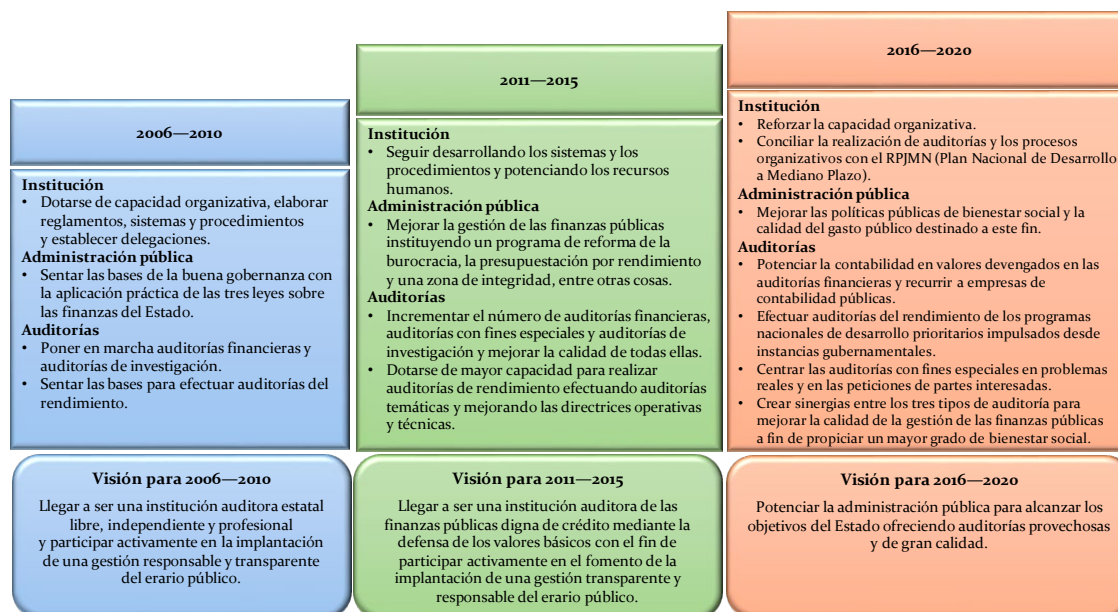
2006—2010

Institución
• Dotarse de capacidad organizativa, elaborar reglamentos, sistemas y procedimientos y establecer delegaciones.
Administración pública
• Sentar las bases de la buena gobernanza con la aplicación práctica de las tres leyes sobre las finanzas del Estado.
Auditorías
• Poner en marcha auditorías financieras y auditorías de investigación.
• Sentar las bases para efectuar auditorías del rendimiento.

Visión para 2006—2010

Llegar a ser una institución auditora estatal libre, independiente y profesional y participar activamente en la implantación de una gestión responsable y transparente del erario público.

2011—2015

Institución
• Seguir desarrollando los sistemas y los procedimientos y potenciando los recursos humanos.
Administración pública
• Mejorar la gestión de las finanzas públicas instituyendo un programa de reforma de la burocracia, la presupuestación por rendimiento y una zona de integridad, entre otras cosas.
Auditorías
• Incrementar el número de auditorías financieras, auditorías con fines especiales y auditorías de investigación y mejorar la calidad de todas ellas.
• Dotarse de mayor capacidad para realizar auditorías de rendimiento efectuando auditorías temáticas y mejorando las directrices operativas y técnicas.

Visión para 2011—2015

Llegar a ser una institución auditora de las finanzas públicas digna de crédito mediante la defensa de los valores básicos con el fin de participar activamente en el fomento de la implantación de una gestión transparente y responsable del erario público.

2016—2020

Institución
• Reforzar la capacidad organizativa.
• Conciliar la realización de auditorías y los procesos organizativos con el RPJMN (Plan Nacional de Desarrollo a Mediano Plazo).
Administración pública
• Mejorar las políticas públicas de bienestar social y la calidad del gasto público destinado a este fin.
Auditorías
• Potenciar la contabilidad en valores devengados en las auditorías financieras y recurrir a empresas de contabilidad públicas.
• Efectuar auditorías del rendimiento de los programas nacionales de desarrollo prioritarios impulsados desde instancias gubernamentales.
• Centrar las auditorías con fines especiales en problemas reales y en las peticiones de partes interesadas.
• Crear sinergias entre los tres tipos de auditoría para mejorar la calidad de la gestión de las finanzas públicas a fin de propiciar un mayor grado de bienestar social.

Visión para 2016—2020

Potenciar la administración pública para alcanzar los objetivos del Estado ofreciendo auditorías provechosas y de gran calidad.